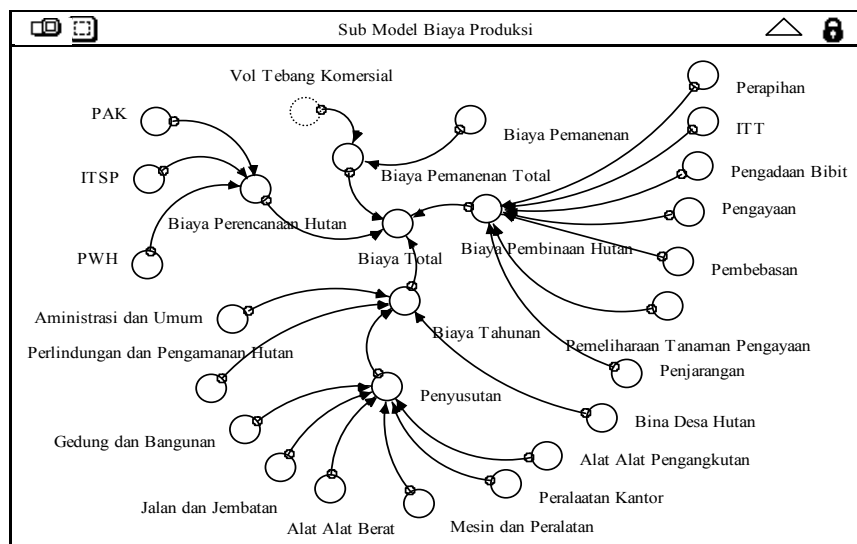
Sub Model Biaya Produksi

Vol Tebang Komersial

PAK

ITSP

PWH

Biaya Perencanaan Hutan

Biaya Pemanenan

Biaya Pemanenan Total

Perapihan

ITT

Pengadaan Bibit

Pengayaan

Pembebasan

Biaya Pembinaan Hutan

Biaya Total

Aministrasi dan Umum

Perlindungan dan Pengamanan Hutan

Biaya Tahunan

Pemeliharaan Tanaman Pengayaan

Penjarangan

Penyusutan

Bina Desa Hutan

Gedung dan Bangunan

Alat Alat Pengangkutan

Peralaatan Kantor

Jalan dan Jembatan

Mesin dan Peralatan

Alat Alat Berat